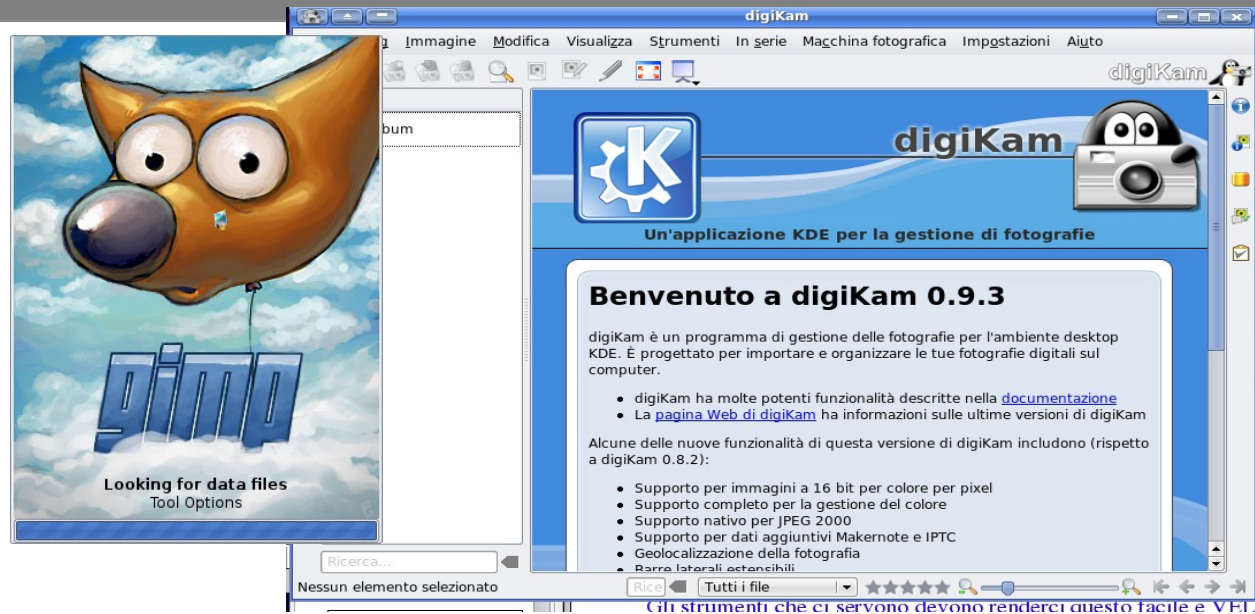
digiKam

g Immagine Modifica Visualizza Strumenti In serie Macchina fotografica Impostazioni Aiuto

digiKam

bum

digiKam

Un'applicazione KDE per la gestione di fotografie

Benvenuto a digiKam 0.9.3

digiKam è un programma di gestione delle fotografie per l'ambiente desktop KDE. È progettato per importare e organizzare le tue fotografie digitali sul computer.

- digiKam ha molte potenti funzionalità descritte nella documentazione
- La pagina Web di digiKam ha informazioni sulle ultime versioni di digiKam

Alcune delle nuove funzionalità di questa versione di digiKam includono (rispetto a digiKam 0.8.2):

- Supporto per immagini a 16 bit per colore per pixel
- Supporto completo per la gestione del colore
- Supporto nativo per JPEG 2000
- Supporto per dati aggiuntivi Makernote e IPTC
- Geolocalizzazione della fotografia
- Barre laterali estensibili

gimp

Looking for data files
Tool Options

Ricerca...

Nessun elemento selezionato

Rice

Tutti i file

Gli strumenti che ci servono devono renderci questo facile e VEl